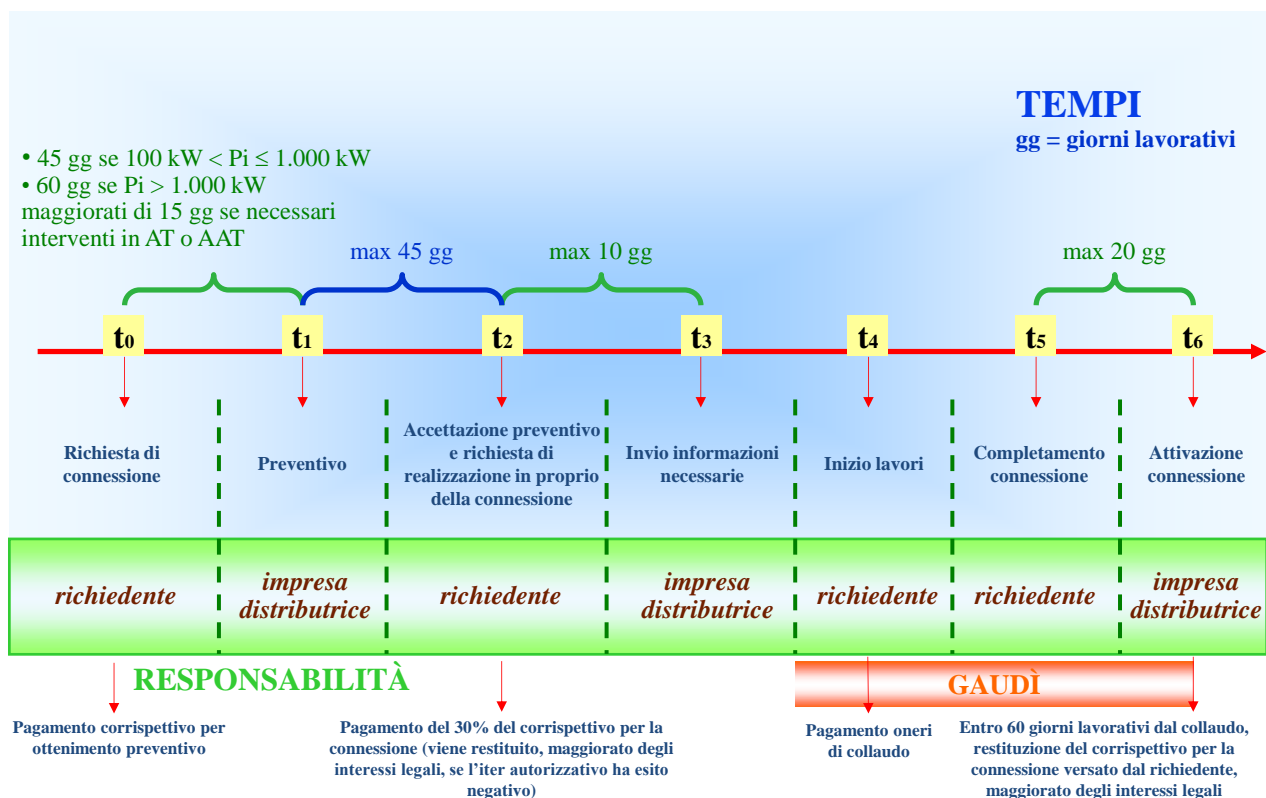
TEMPI
gg = giorni lavorativi

• 45 gg se 100 kW < Pi ≤ 1.000 kW
• 60 gg se Pi > 1.000 kW
maggiorati di 15 gg se necessari interventi in AT o AAT

max 45 gg

max 10 gg

max 20 gg

$t_0$ $t_1$ $t_2$ $t_3$ $t_4$ $t_5$ $t_6$

Richiesta di connessione

Preventivo

Accettazione preventivo e richiesta di realizzazione in proprio della connessione

Invio informazioni necessarie

Inizio lavori

Completamento connessione

Attivazione connessione

richiedente

impresa distributrice

richiedente

impresa distributrice

richiedente

richiedente

impresa distributrice

RESPONSABILITÀ

GAUDÌ

Pagamento corrispettivo per ottenimento preventivo

Pagamento del 30% del corrispettivo per la connessione (viene restituito, maggiorato degli interessi legali, se l'iter autorizzativo ha esito negativo)

Pagamento oneri di collaudo

Entro 60 giorni lavorativi dal collaudo, restituzione del corrispettivo per la connessione versato dal richiedente, maggiorato degli interessi legali